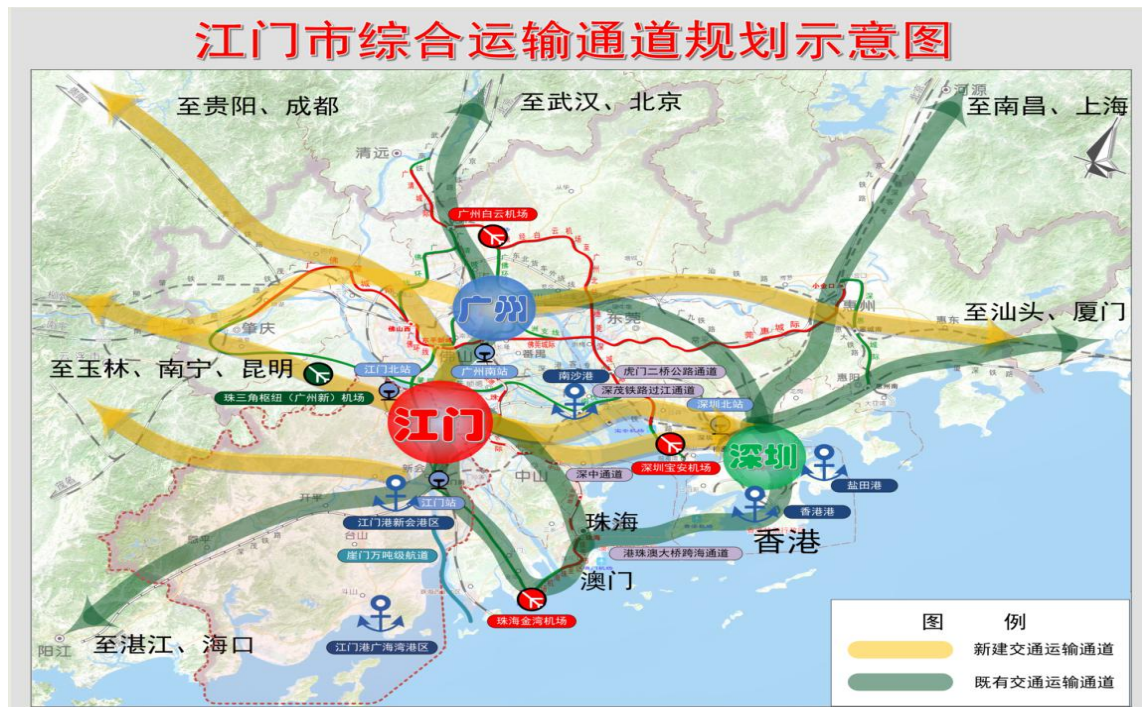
江门市综合运输通道规划示意图

至贵阳、成都

至武汉、北京

至南昌、上海

河源

清远

广州白云机场

广州

至汕头、厦门

肇庆

东莞

惠州

至玉林、南宁、昆明

江门北站

广州南站

佛山

番禺

南沙港

虎门二桥公路通道

深茂铁路过江通道

深圳北站

珠三角枢纽（广州新）机场

江门

深圳

深圳宝安机场

新会

深中通道

盐田港

中山

江门站

开平

香港港

江门港新会港区

珠海

香港

港珠澳大桥跨海通道

台山

崖门万吨级航道

澳门

珠海金湾机场

江门港广海湾港区

至湛江、海口

阳江

图　例

新建交通运输通道

既有交通运输通道